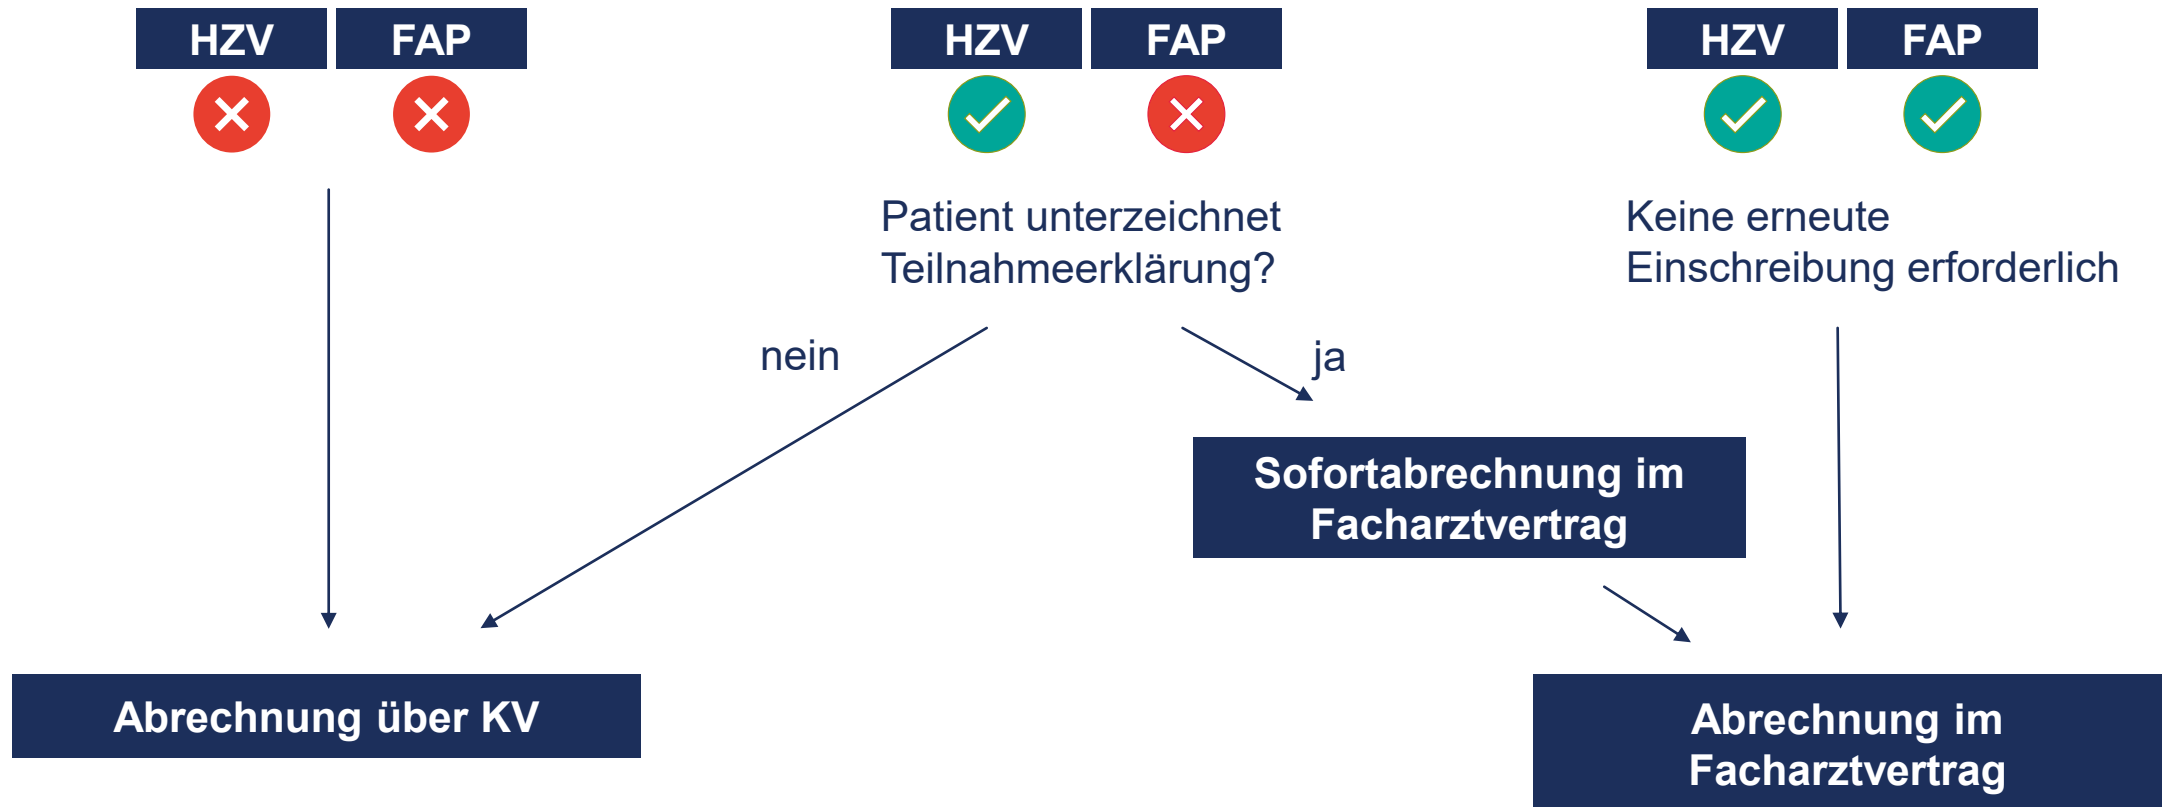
HZV FAP

HZV FAP

HZV FAP

Patient unterzeichnet Teilnahmeerklärung?

Keine erneute Einschreibung erforderlich

nein

ja

Sofortabrechnung im Facharztvertrag

Abrechnung über KV

Abrechnung im Facharztvertrag